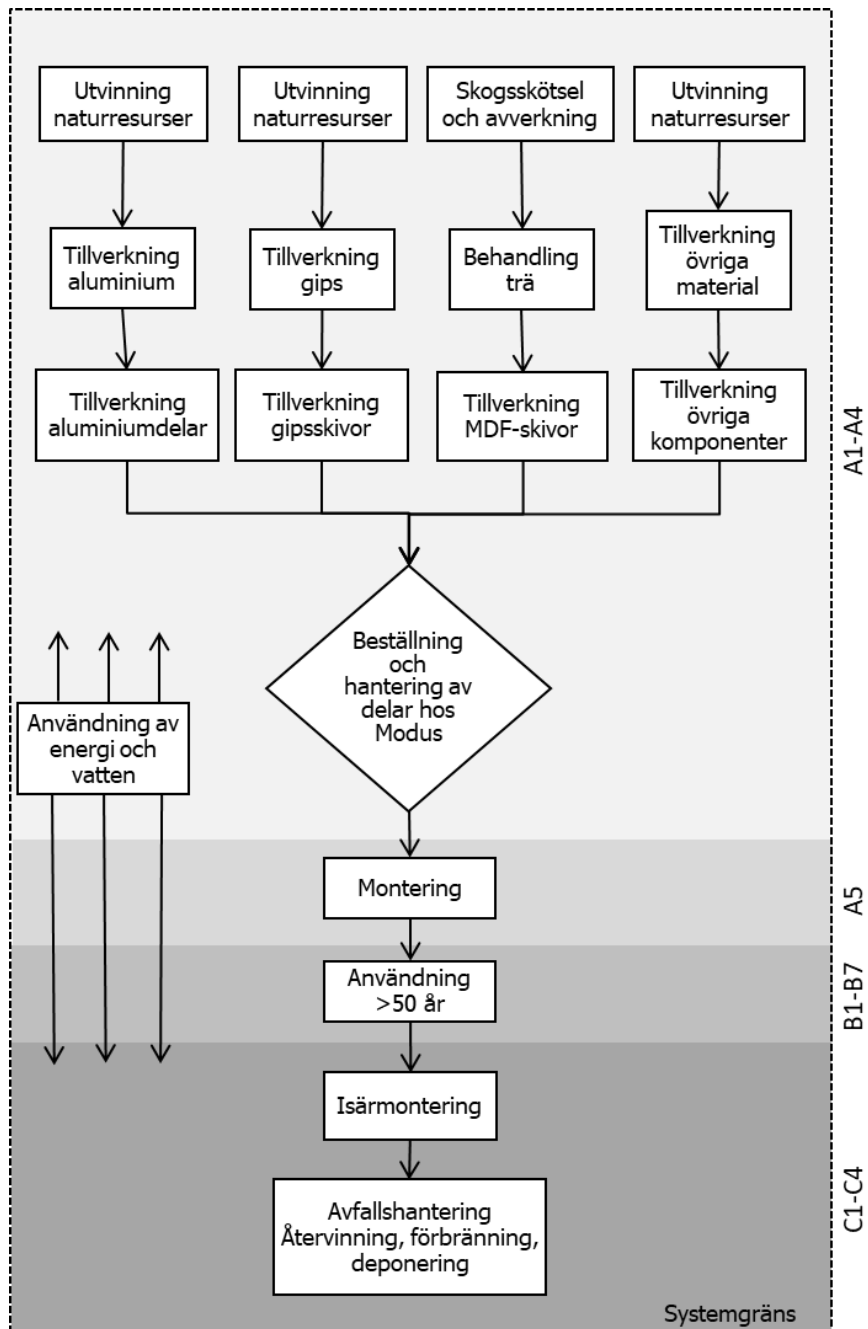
Utvinning naturresurser

Utvinning naturresurser

Skogsskötsel och avverkning

Utvinning naturresurser

Tillverkning aluminium

Tillverkning gips

Behandling trä

Tillverkning övriga material

Tillverkning aluminiumdelar

Tillverkning gipsskivor

Tillverkning MDF-skivor

Tillverkning övriga komponenter

A1-A4

Beställning och hantering av delar hos Modus

Användning av energi och vatten

Montering

A5

Användning >50 år

B1-B7

Isärmontering

Avfallshantering Återvinning, förbränning, deponering

C1-C4

Systemgräns